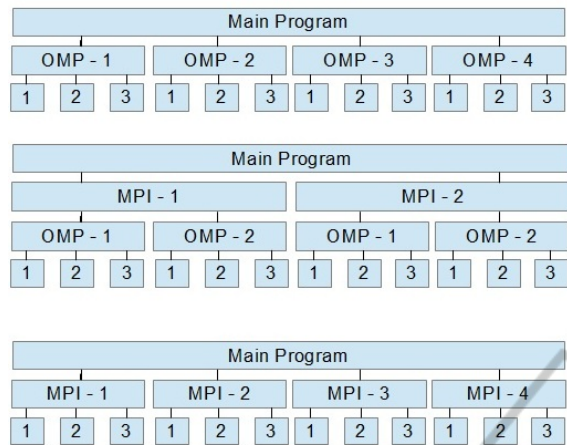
Main Program

OMP - 1
OMP - 2
OMP - 3
OMP - 4

1 2 3 1 2 3 1 2 3 1 2 3

Main Program

MPI - 1
MPI - 2

OMP - 1
OMP - 2
OMP - 1
OMP - 2

1 2 3 1 2 3 1 2 3 1 2 3

Main Program

MPI - 1
MPI - 2
MPI - 3
MPI - 4

1 2 3 1 2 3 1 2 3 1 2 3